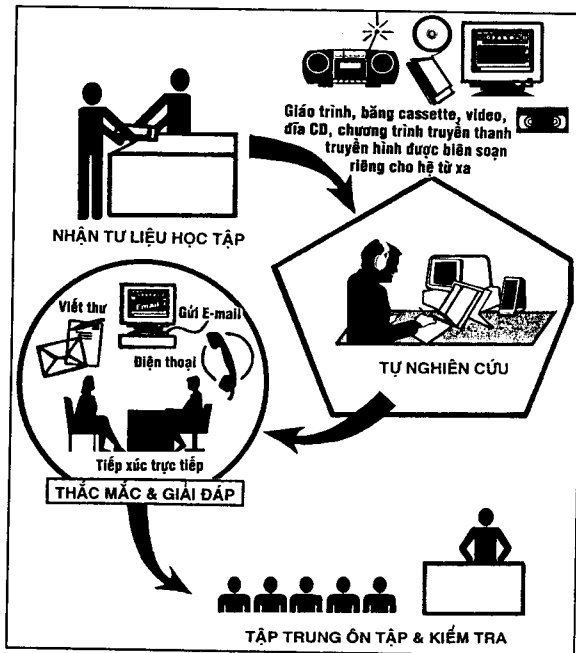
Giáo trình, băng cassette, video, đĩa CD, chương trình truyền thanh truyền hình được biên soạn riêng cho hệ từ xa

NHẬN TƯ LIỆU HỌC TẬP

TỰ NGHIÊN CỨU

Viết thư

Gửi E-mail

E-mail

Điện thoại

Tiếp xúc trực tiếp

THẮC MẮC & GIẢI ĐÁP

TẬP TRUNG ÔN TẬP & KIỂM TRA